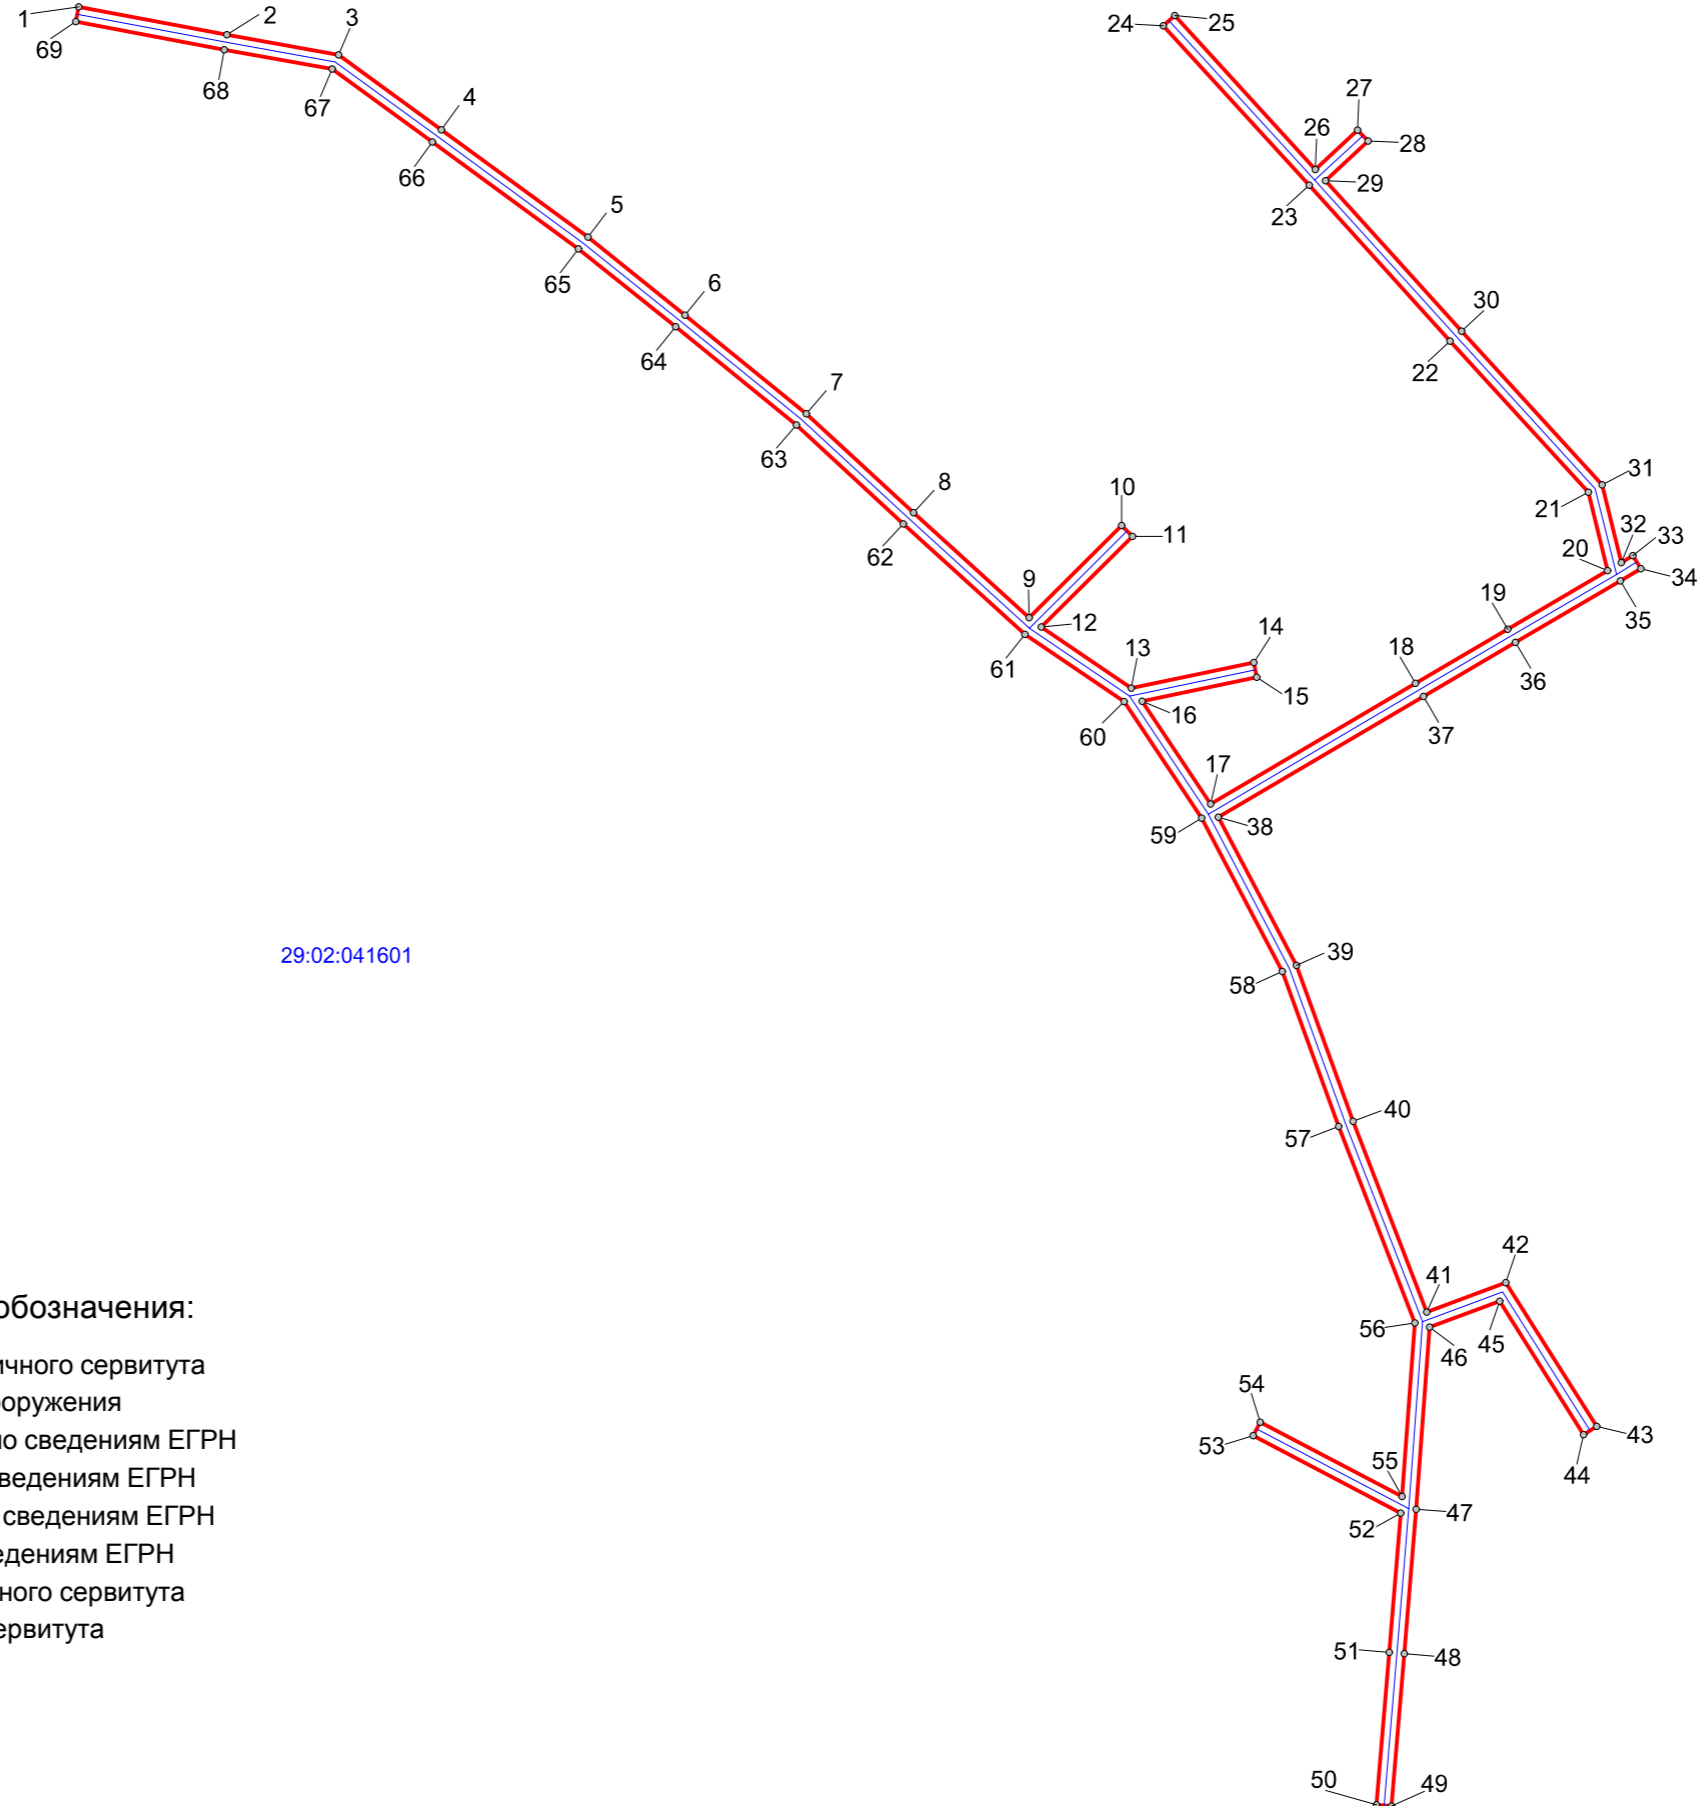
1
69
2
68
3
67
4
66
5
65
6
64
7
63
8
62
9
12
61
10
11
13
16
60
14
15
17
59
38
24
25
27
26
28
29
23
30
22
31
21
32
33
20
34
35
19
36
18
37
29:02:041601
39
58
40
57
42
41
56
46
45
43
44
54
53
55
47
52
51
48
50
49
обозначения:
ичного сервитута
оружения
по сведениям ЕГРН
ведениям ЕГРН
сведениям ЕГРН
едениям ЕГРН
ного сервитута
ервитута